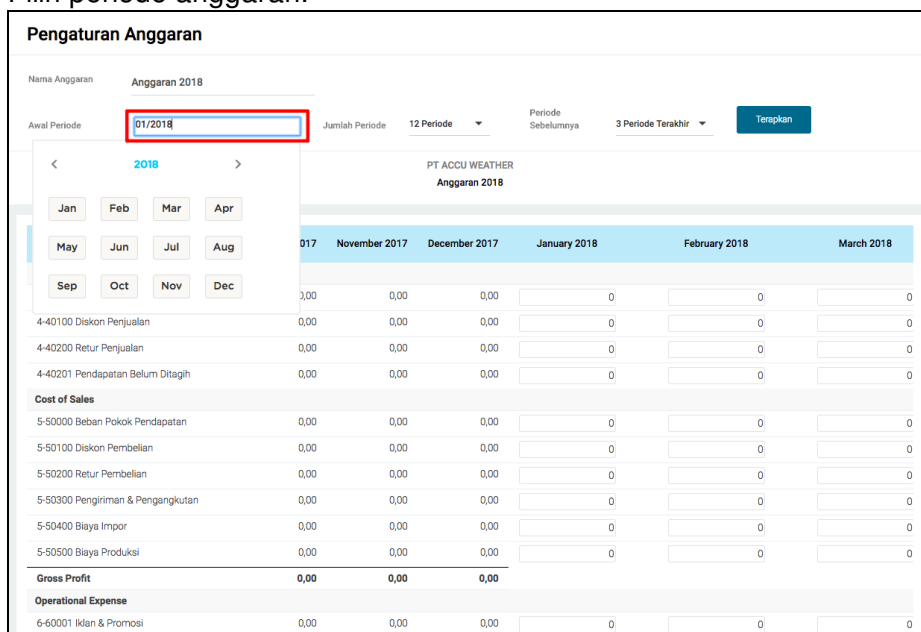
Pilih periode anggaran.

Pengaturan Anggaran

Nama Anggaran Anggaran 2018

Awal Periode 01/2018 Jumlah Periode 12 Periode Periode Sebelumnya 3 Periode Terakhir Terapkan

2018

Jan Feb Mar Apr
May Jun Jul Aug
Sep Oct Nov Dec

PT ACCU WEATHER
Anggaran 2018

| | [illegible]2017 | November 2017 | December 2017 | January 2018 | February 2018 | March 2018 |
|---|---|---|---|---|---|---|
| | 0,00 | 0,00 | 0,00 | 0 | 0 | 0 |
| 4-40100 Diskon Penjualan | 0,00 | 0,00 | 0,00 | 0 | 0 | 0 |
| 4-40200 Retur Penjualan | 0,00 | 0,00 | 0,00 | 0 | 0 | 0 |
| 4-40201 Pendapatan Belum Ditagih | 0,00 | 0,00 | 0,00 | 0 | 0 | 0 |
| Cost of Sales | | | | | | |
| 5-50000 Beban Pokok Pendapatan | 0,00 | 0,00 | 0,00 | 0 | 0 | 0 |
| 5-50100 Diskon Pembelian | 0,00 | 0,00 | 0,00 | 0 | 0 | 0 |
| 5-50200 Retur Pembelian | 0,00 | 0,00 | 0,00 | 0 | 0 | 0 |
| 5-50300 Pengiriman & Pengangkutan | 0,00 | 0,00 | 0,00 | 0 | 0 | 0 |
| 5-50400 Biaya Impor | 0,00 | 0,00 | 0,00 | 0 | 0 | 0 |
| 5-50500 Biaya Produksi | 0,00 | 0,00 | 0,00 | 0 | 0 | 0 |
| Gross Profit | 0,00 | 0,00 | 0,00 | | | |
| Operational Expense | | | | | | |
| 6-60001 Iklan & Promosi | 0,00 | 0,00 | 0,00 | 0 | 0 | 0 |